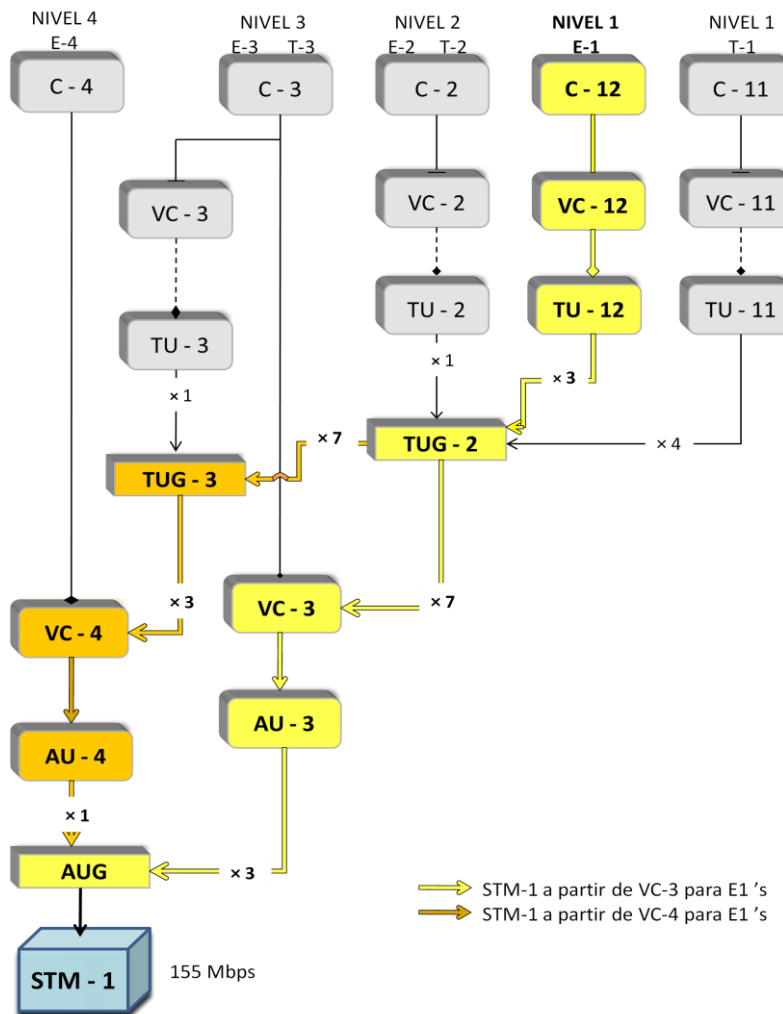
NIVEL 4
E-4

NIVEL 3
E-3 T-3

NIVEL 2
E-2 T-2

NIVEL 1
E-1

NIVEL 1
T-1

C - 4

C - 3

C - 2

C - 12

C - 11

VC - 3

VC - 2

VC - 12

VC - 11

TU - 3

TU - 2

TU - 12

TU - 11

× 1

× 1

× 3

× 7

TUG - 2

× 4

TUG - 3

× 3

VC - 3

× 7

VC - 4

AU - 3

AU - 4

× 1

AUG

× 3

STM-1 a partir de VC-3 para E1 's
STM-1 a partir de VC-4 para E1 's

STM - 1

155 Mbps